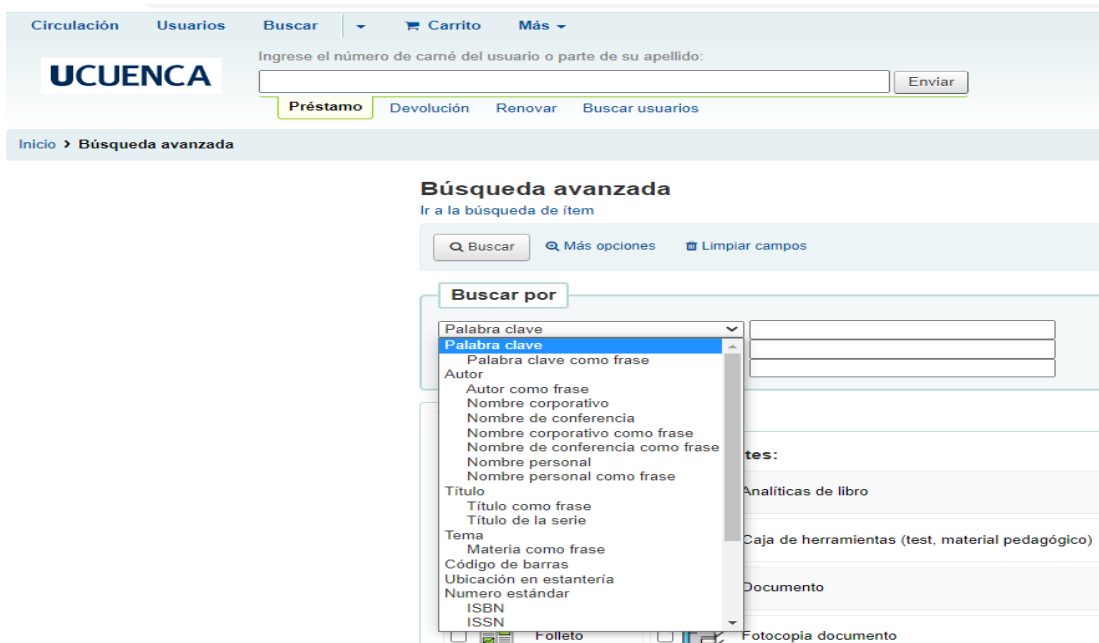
Circulación Usuarios Buscar Carrito Más

UCUENCA

Ingrese el número de carné del usuario o parte de su apellido:

Enviar

Préstamo Devolución Renovar Buscar usuarios

Inicio › Búsqueda avanzada

Búsqueda avanzada
Ir a la búsqueda de ítem

Buscar Más opciones Limpiar campos

Buscar por

Palabra clave
Palabra clave
Palabra clave como frase
Autor
Autor como frase
Nombre corporativo
Nombre de conferencia
Nombre corporativo como frase
Nombre de conferencia como frase
Nombre personal
Nombre personal como frase
Título
Título como frase
Título de la serie
Tema
Materia como frase
Código de barras
Ubicación en estantería
Numero estándar
ISBN
ISSN

tes:
Analíticas de libro
Caja de herramientas (test, material pedagógico)
Documento
Folleto
Fotocopia documento